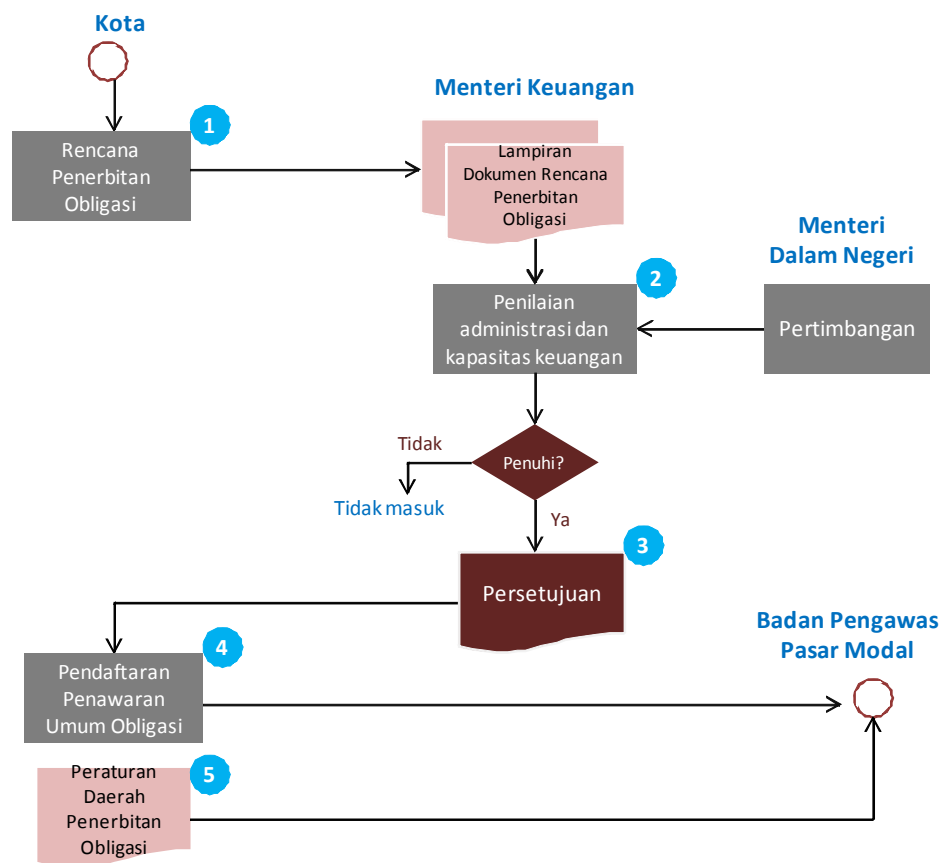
Kota

1

Rencana Penerbitan Obligasi

Menteri Keuangan

Lampiran Dokumen Rencana Penerbitan Obligasi

2

Menteri Dalam Negeri

Penilaian administrasi dan kapasitas keuangan

Pertimbangan

Tidak

Penuhi?

Tidak masuk

Ya

3

Persetujuan

Badan Pengawas Pasar Modal

4

Pendaftaran Penawaran Umum Obligasi

5

Peraturan Daerah Penerbitan Obligasi